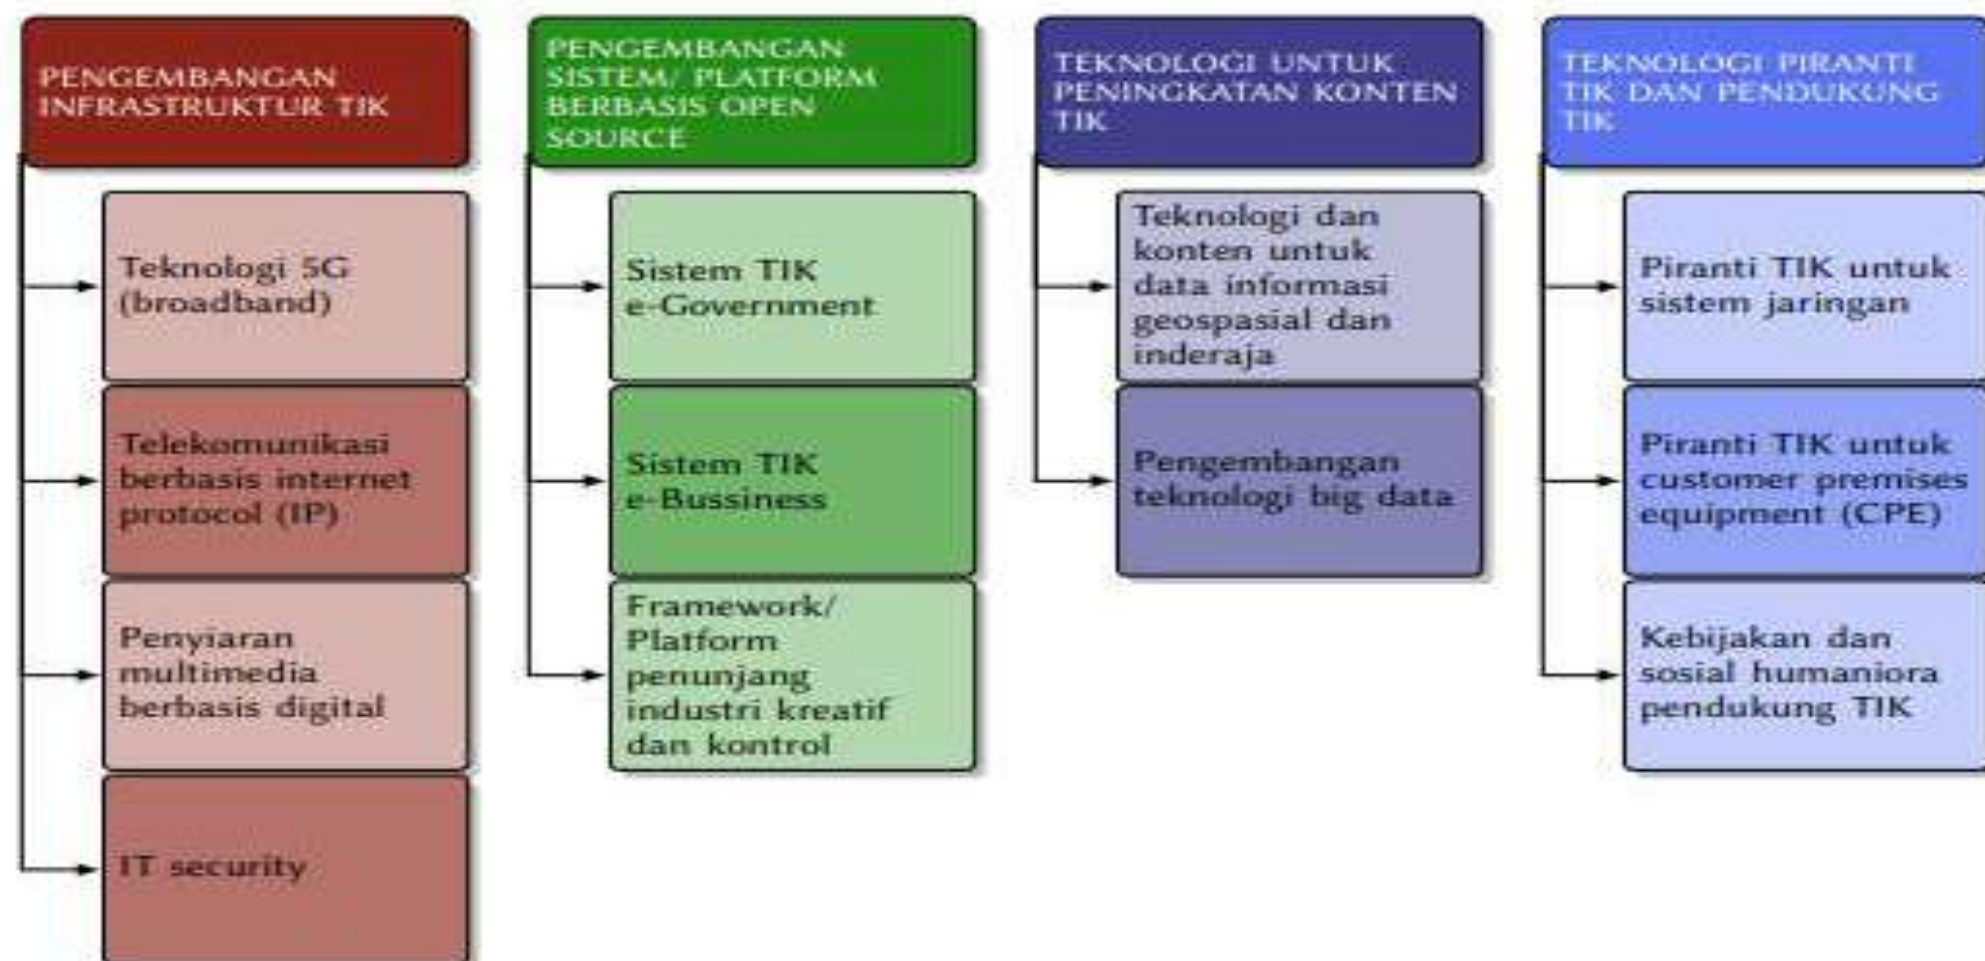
PENGEMBANGAN INFRASTRUKTUR TIK

Teknologi 5G (broadband)

Telekomunikasi berbasis internet protocol (IP)

Penyiaran multimedia berbasis digital

IT security

PENGEMBANGAN SISTEM/ PLATFORM BERBASIS OPEN SOURCE

Sistem TIK e-Government

Sistem TIK e-Bussiness

Framework/ Platform penunjang industri kreatif dan kontrol

TEKNOLOGI UNTUK PENINGKATAN KONTEN TIK

Teknologi dan konten untuk data informasi geospasial dan inderaja

Pengembangan teknologi big data

TEKNOLOGI PIRANTI TIK DAN PENDUKUNG TIK

Piranti TIK untuk sistem jaringan

Piranti TIK untuk customer premises equipment (CPE)

Kebijakan dan sosial humaniora pendukung TIK